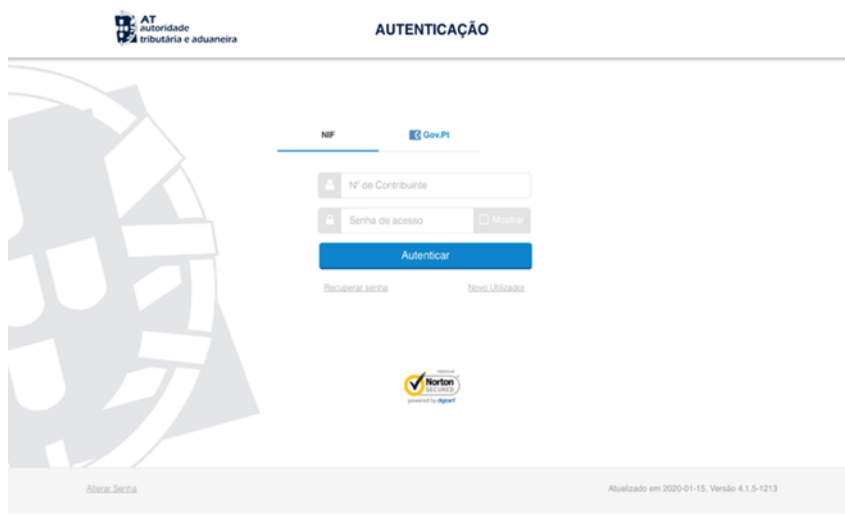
AT autoridade tributária e aduaneira

AUTENTICAÇÃO

NIF

Gov.Pt

Nº de Contribuinte

Senha de acesso

Mostrar

Autenticar

Recuperar senha

Novo Utilizador

Norton SECURED powered by digicert

Alterar Senha

Atualizado em 2020-01-15. Versão 4.1.5-1213